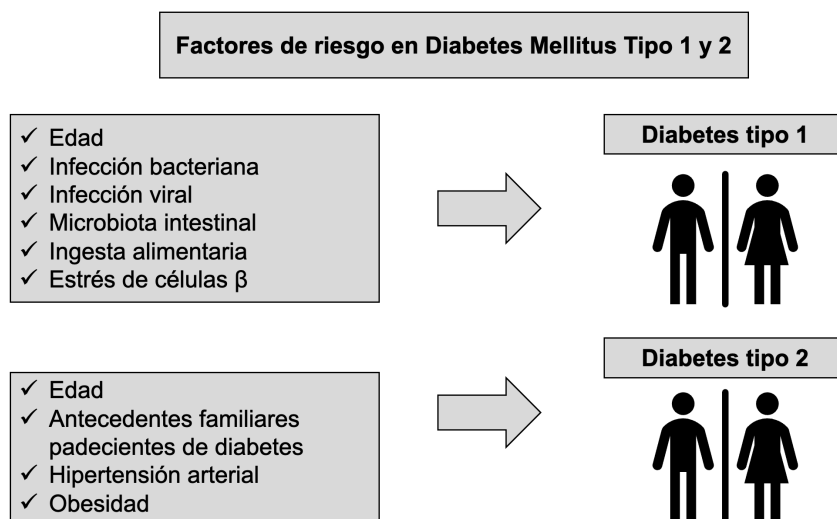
Factores de riesgo en Diabetes Mellitus Tipo 1 y 2

✓ Edad
✓ Infección bacteriana
✓ Infección viral
✓ Microbiota intestinal
✓ Ingesta alimentaria
✓ Estrés de células β

Diabetes tipo 1

✓ Edad
✓ Antecedentes familiares padecientes de diabetes
✓ Hipertensión arterial
✓ Obesidad

Diabetes tipo 2